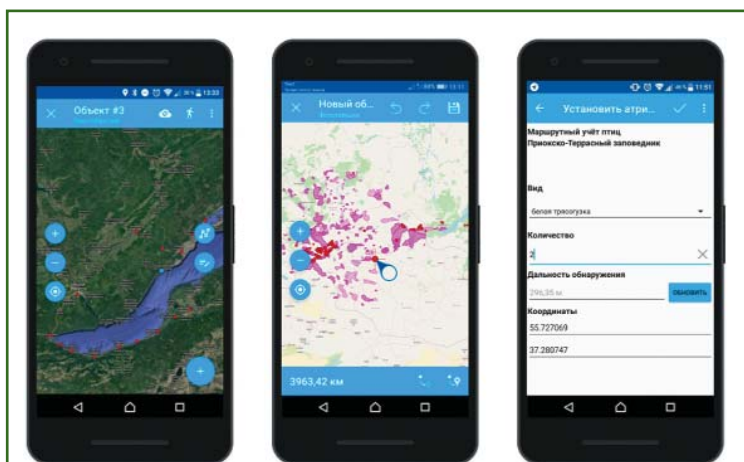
Объект #2

Новый об...

3963,42 км

Установить атри...

Маршрутный учёт птиц
Приокско-Террасный заповедник

Вид

белая трясогузка

Количество

2

Дальность обнаружения

29,35 м

ОБНОВИТЬ

Координаты

55.727069

37.280747